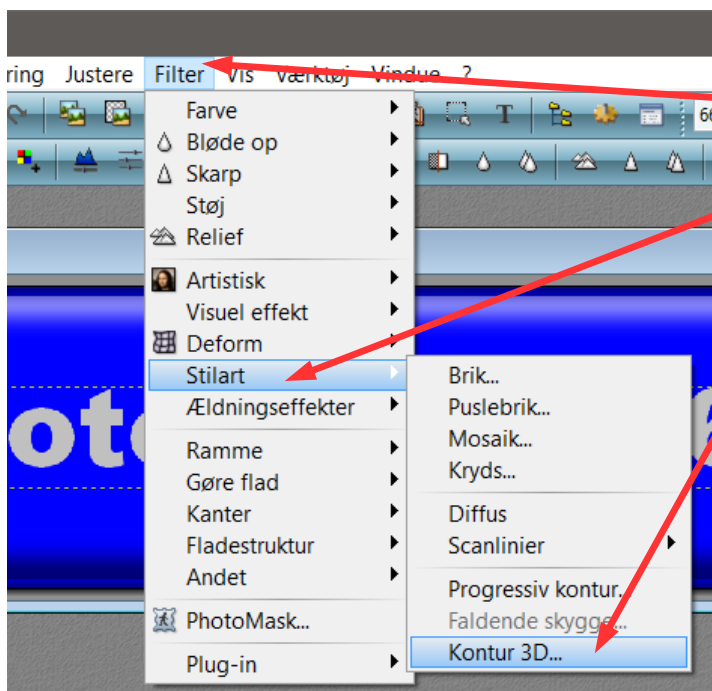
ring Justere Filter Vis Værktøj Vindue ?

Farve
Bløde op
Skarp
Støj
Relief
Artistisk
Visuel effekt
Deform
Stilart
Ældningseffekter
Ramme
Gøre flad
Kanter
Fladestruktur
Andet
PhotoMask...
Plug-in

Brik...
Puslebrik...
Mosaik...
Kryds...
Diffus
Scanlinier
Progressiv kontur...
Faldende skygge...
Kontur 3D...

oto